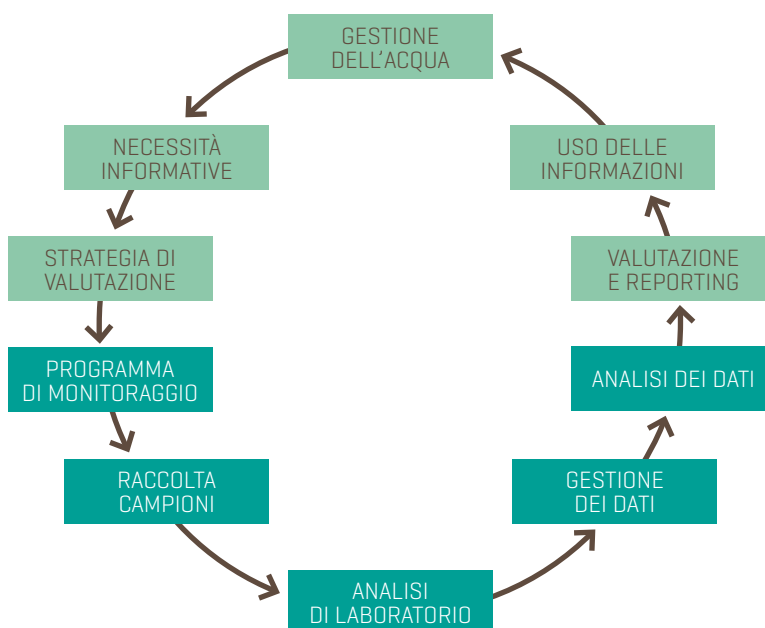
GESTIONE DELL'ACQUA

NECESSITÀ INFORMATIVE

STRATEGIA DI VALUTAZIONE

PROGRAMMA DI MONITORAGGIO

RACCOLTA CAMPIONI

ANALISI DI LABORATORIO

GESTIONE DEI DATI

ANALISI DEI DATI

VALUTAZIONE E REPORTING

USO DELLE INFORMAZIONI